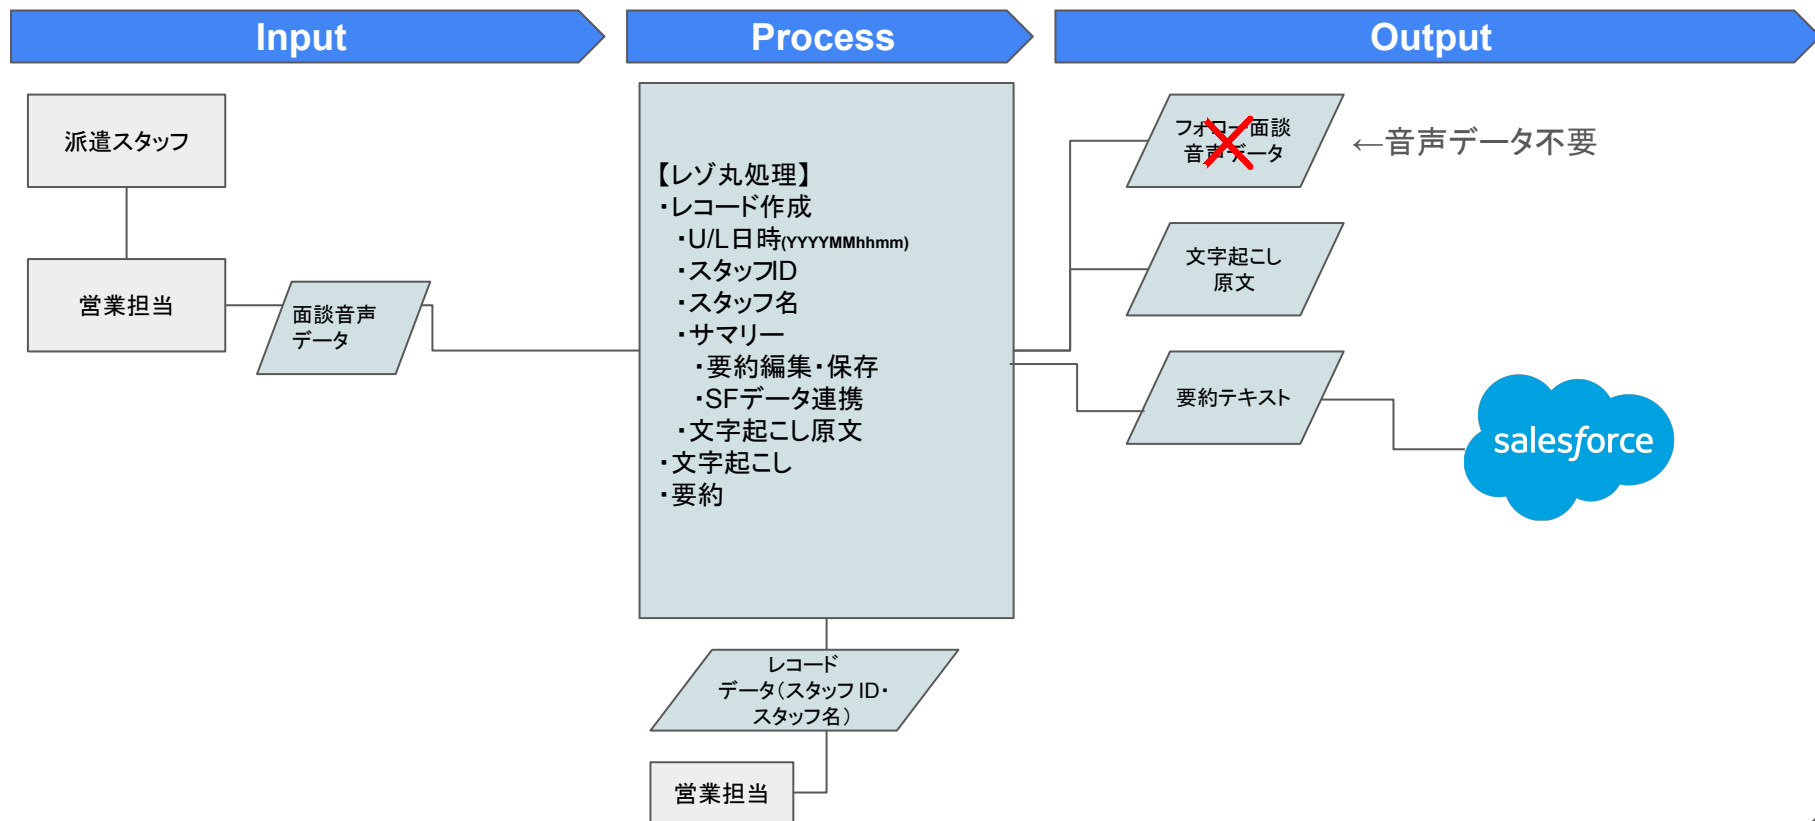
Input

Process

Output

派遣スタッフ

営業担当

面談音声データ

【レゾ丸処理】
・レコード作成
・U/L日時(YYYYMMhhmm)
・スタッフID
・スタッフ名
・サマリー
・要約編集・保存
・SFデータ連携
・文字起こし原文
・文字起こし
・要約

フォロー面談音声データ

←音声データ不要

文字起こし原文

要約テキスト

salesforce

レコードデータ(スタッフID・スタッフ名)

営業担当